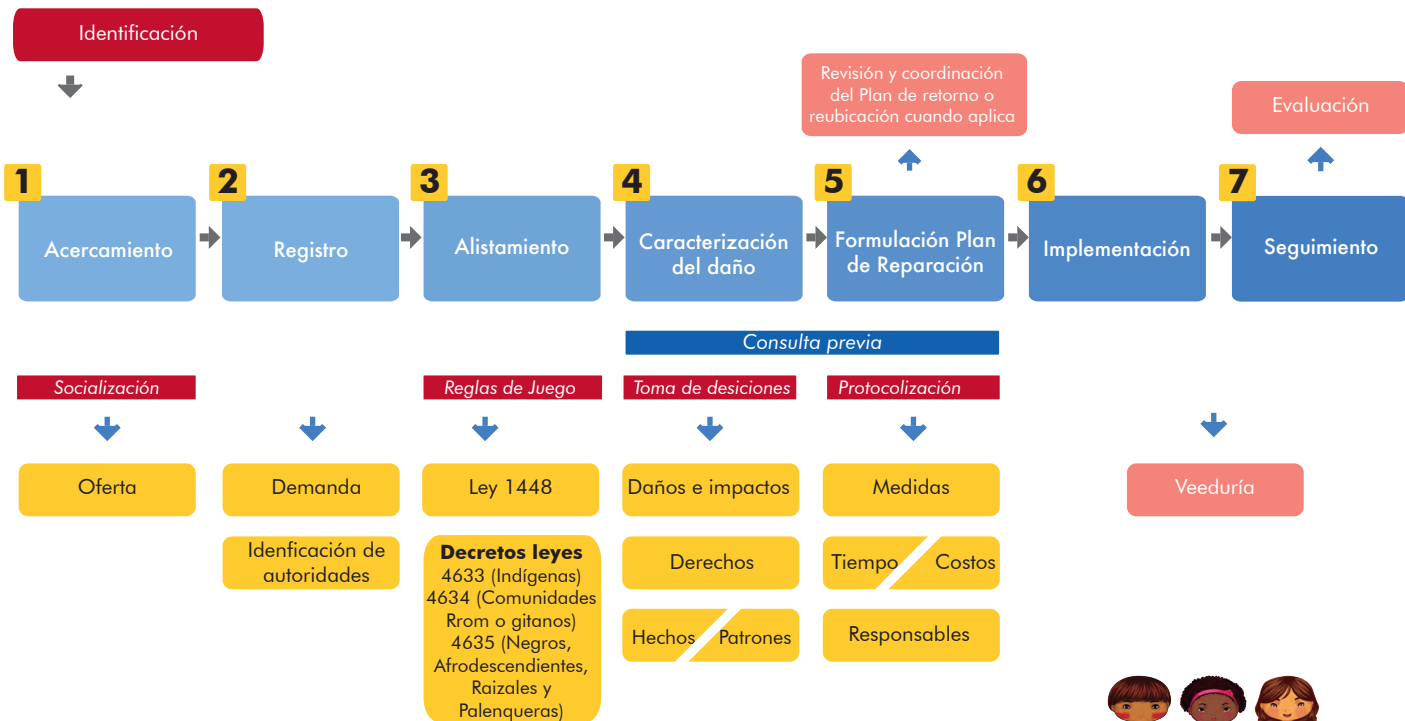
Identificación

Revisión y coordinación del Plan de retorno o reubicación cuando aplica

Evaluación

1 Acercamiento

2 Registro

3 Alistamiento

4 Caracterización del daño

5 Formulación Plan de Reparación

6 Implementación

7 Seguimiento

Consulta previa

Socialización

Oferta

Demanda

Idenficación de autoridades

Reglas de Juego

Ley 1448

Decretos leyes
4633 (Indígenas)
4634 (Comunidades Rrom o gitanos)
4635 (Negros, Afrodescendientes, Raizales y Palenqueras)

Toma de desiciones

Daños e impactos

Derechos

Hechos Patrones

Protocolización

Medidas

Tiempo Costos

Responsables

Veeduría